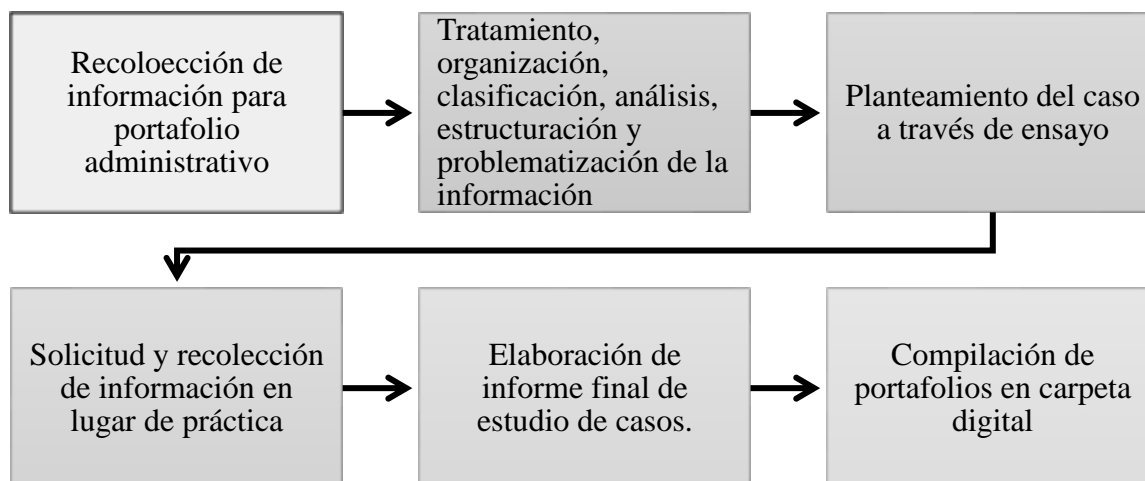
Recoloección de información para portafolio administrativo

Tratamiento, organización, clasificación, análisis, estructuración y problematización de la información

Planteamiento del caso a través de ensayo

Solicitud y recolección de información en lugar de práctica

Elaboración de informe final de estudio de casos.

Compilación de portafolios en carpeta digital